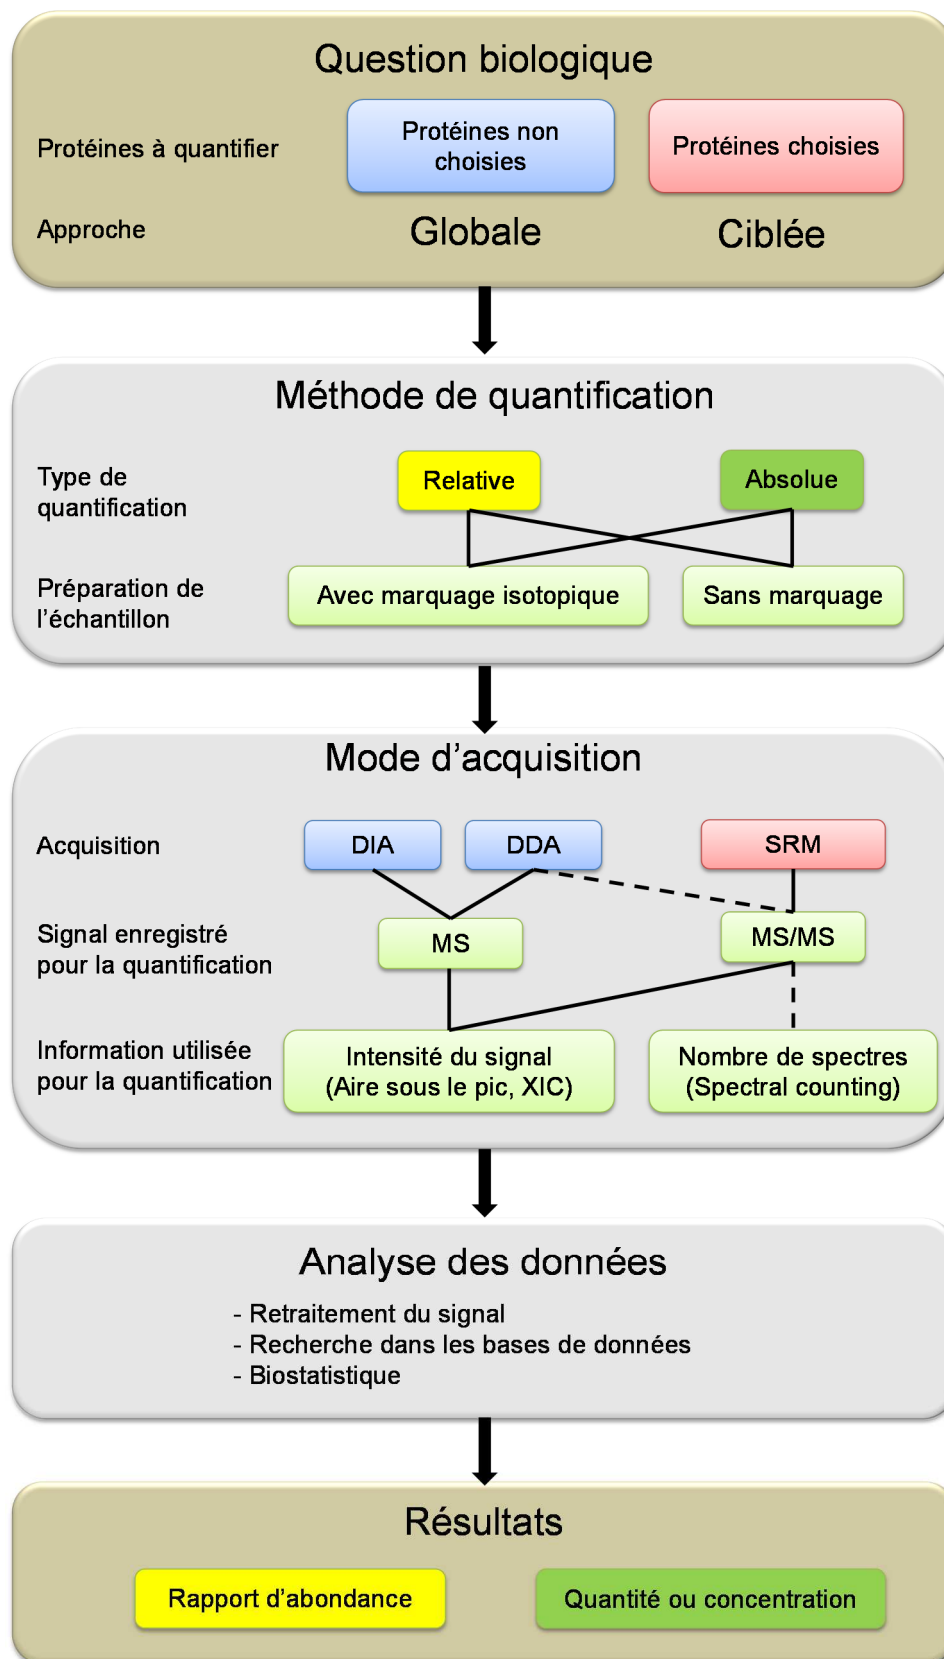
Question biologique

Protéines à quantifier

Protéines non choisies

Protéines choisies

Approche

Globale

Ciblée

Méthode de quantification

Type de quantification

Relative

Absolue

Préparation de l'échantillon

Avec marquage isotopique

Sans marquage

Mode d'acquisition

Acquisition

DIA

DDA

SRM

Signal enregistré pour la quantification

MS

MS/MS

Information utilisée pour la quantification

Intensité du signal (Aire sous le pic, XIC)

Nombre de spectres (Spectral counting)

Analyse des données

- Retraitement du signal
- Recherche dans les bases de données
- Biostatistique

Résultats

Rapport d'abondance

Quantité ou concentration